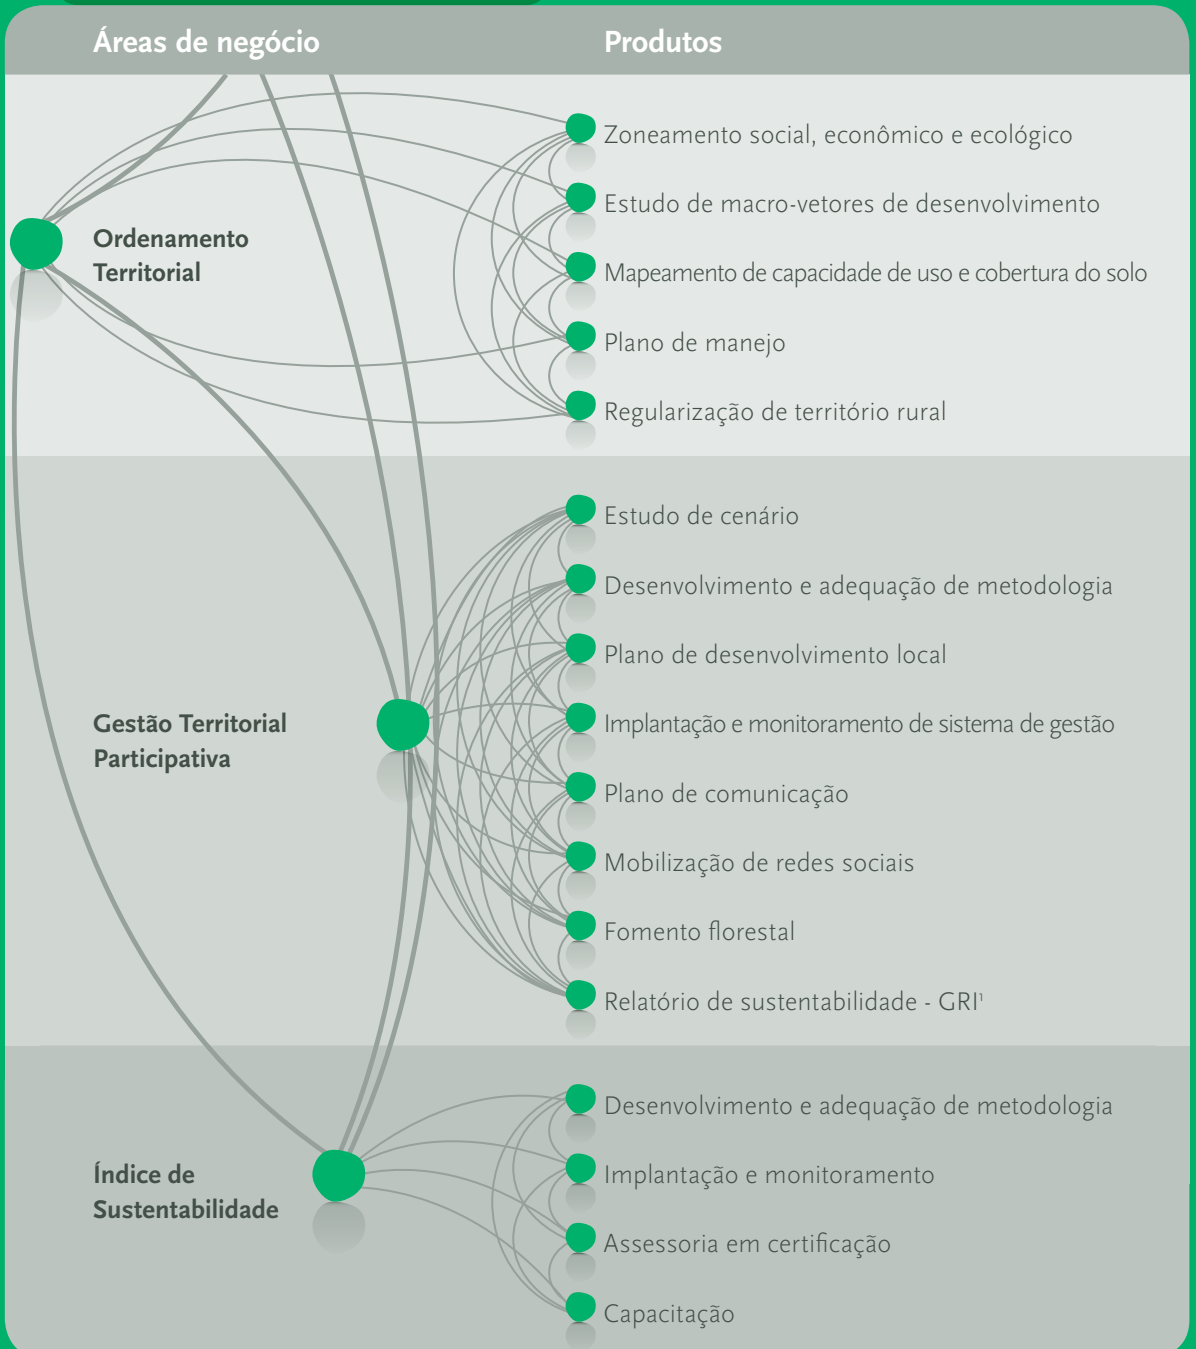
Áreas de negócio

Produtos

Ordenamento Territorial

Zoneamento social, econômico e ecológico

Estudo de macro-vetores de desenvolvimento

Mapeamento de capacidade de uso e cobertura do solo

Plano de manejo

Regularização de território rural

Gestão Territorial Participativa

Estudo de cenário

Desenvolvimento e adequação de metodologia

Plano de desenvolvimento local

Implantação e monitoramento de sistema de gestão

Plano de comunicação

Mobilização de redes sociais

Fomento florestal

Relatório de sustentabilidade - GRI$^1$

Índice de Sustentabilidade

Desenvolvimento e adequação de metodologia

Implantação e monitoramento

Assessoria em certificação

Capacitação